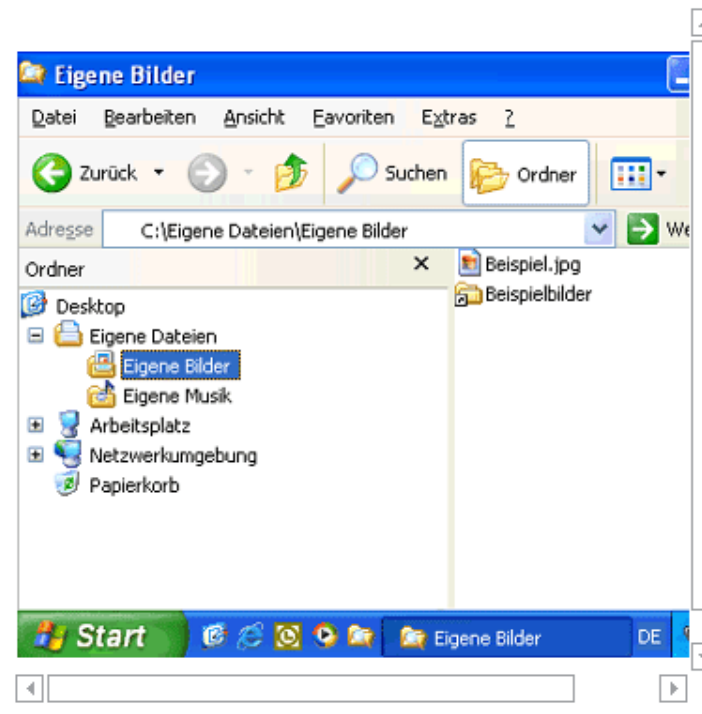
Eigene Bilder

Datei Bearbeiten Ansicht Favoriten Extras ?

Zurück Suchen Ordner

Adresse C:\Eigene Dateien\Eigene Bilder We

Ordner ×

Desktop
Eigene Dateien
Eigene Bilder
Eigene Musik
Arbeitsplatz
Netzwerkumgebung
Papierkorb

Beispiel.jpg
Beispielbilder

Start Eigene Bilder DE